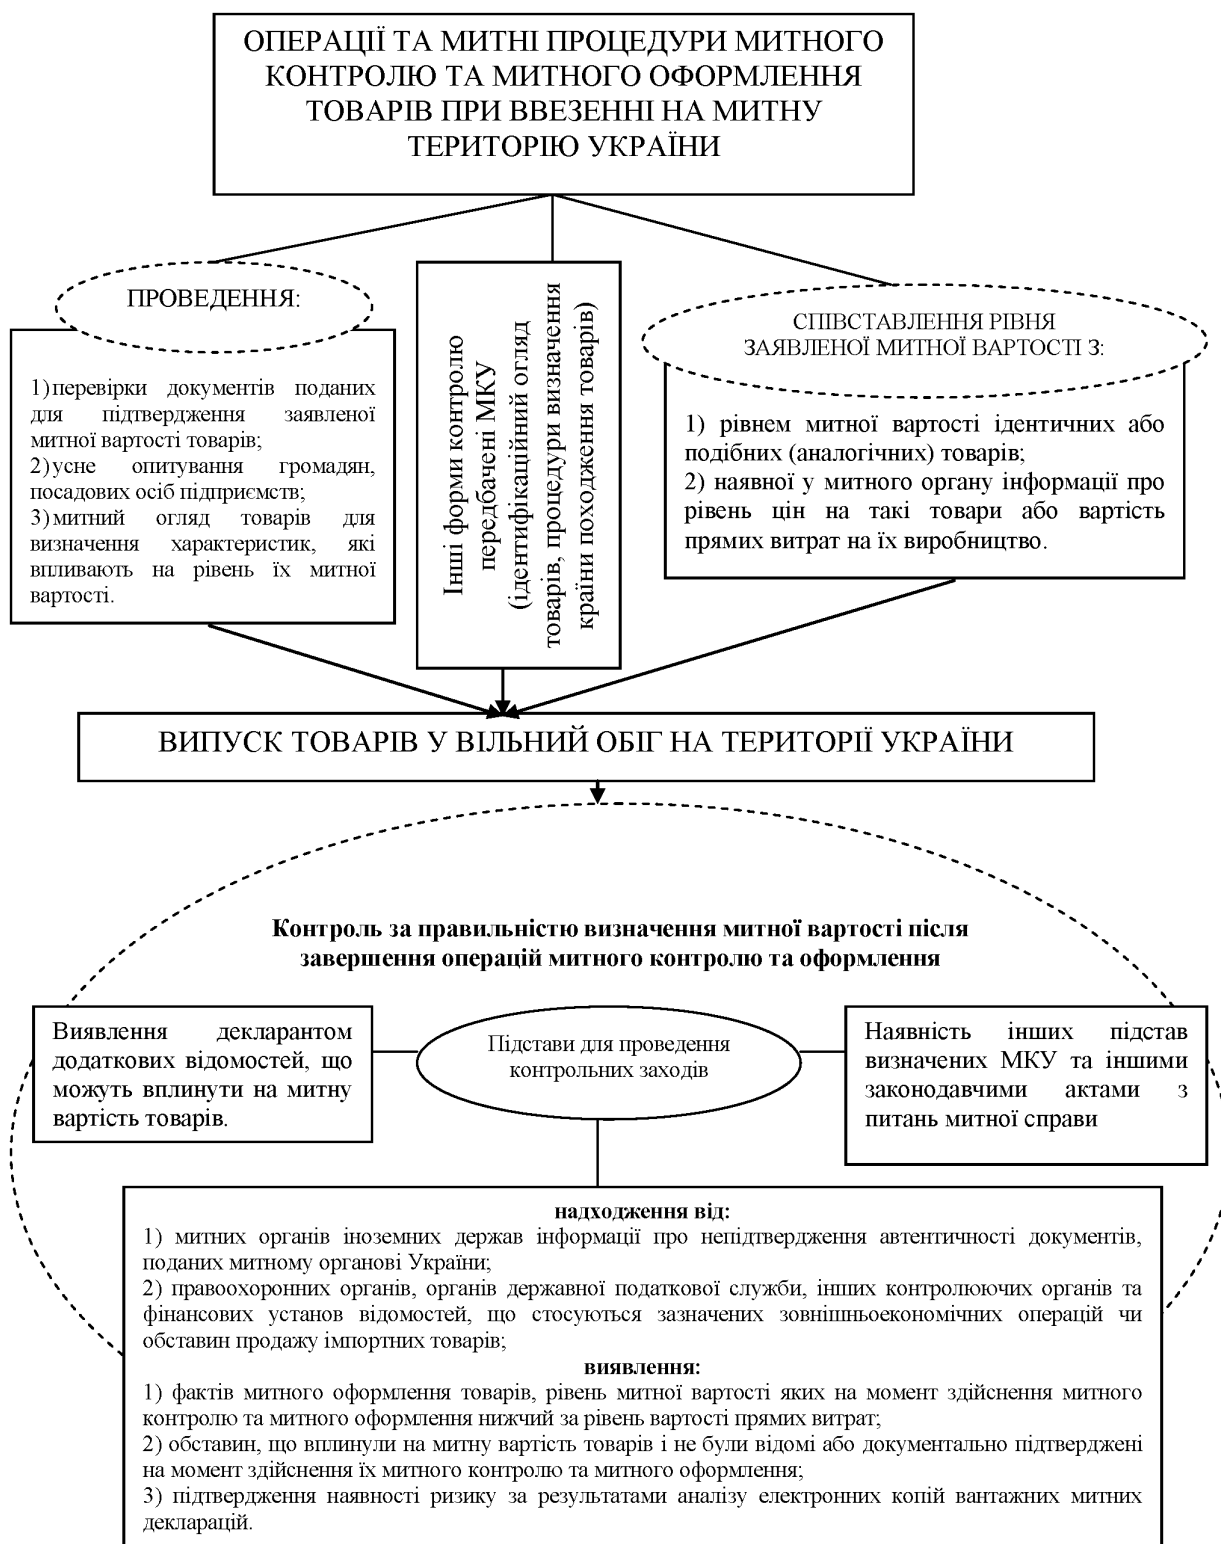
ОПЕРАЦІЇ ТА МИТНІ ПРОЦЕДУРИ МИТНОГО КОНТРОЛЮ ТА МИТНОГО ОФОРМЛЕННЯ ТОВАРІВ ПРИ ВВЕЗЕННІ НА МИТНУ ТЕРИТОРІЮ УКРАЇНИ

ПРОВЕДЕННЯ:

1) перевірки документів поданих для підтвердження заявленої митної вартості товарів;
2) усне опитування громадян, посадових осіб підприємств;
3) митний огляд товарів для визначення характеристик, які впливають на рівень їх митної вартості.

Інші форми контролю передбачені МКУ (ідентифікаційний огляд товарів, процедури визначення країни походження товарів)

СПІВСТАВЛЕННЯ РІВНЯ ЗАЯВЛЕНОЇ МИТНОЇ ВАРТОСТІ З:

1) рівнем митної вартості ідентичних або подібних (аналогічних) товарів;
2) наявної у митного органу інформації про рівень цін на такі товари або вартість прямих витрат на їх виробництво.

ВИПУСК ТОВАРІВ У ВІЛЬНИЙ ОБІГ НА ТЕРИТОРІЇ УКРАЇНИ

Контроль за правильністю визначення митної вартості після завершення операцій митного контролю та оформлення

Виявлення декларантом додаткових відомостей, що можуть вплинути на митну вартість товарів.

Підстави для проведення контрольних заходів

Наявність інших підстав визначених МКУ та іншими законодавчими актами з питань митної справи

надходження від:
1) митних органів іноземних держав інформації про непідтвердження автентичності документів, поданих митному органові України;
2) правоохоронних органів, органів державної податкової служби, інших контролюючих органів та фінансових установ відомостей, що стосуються зазначених зовнішньоекономічних операцій чи обставин продажу імпортних товарів;
виявлення:
1) фактів митного оформлення товарів, рівень митної вартості яких на момент здійснення митного контролю та митного оформлення нижчий за рівень вартості прямих витрат;
2) обставин, що вплинули на митну вартість товарів і не були відомі або документально підтверджені на момент здійснення їх митного контролю та митного оформлення;
3) підтвердження наявності ризику за результатами аналізу електронних копій вантажних митних декларацій.